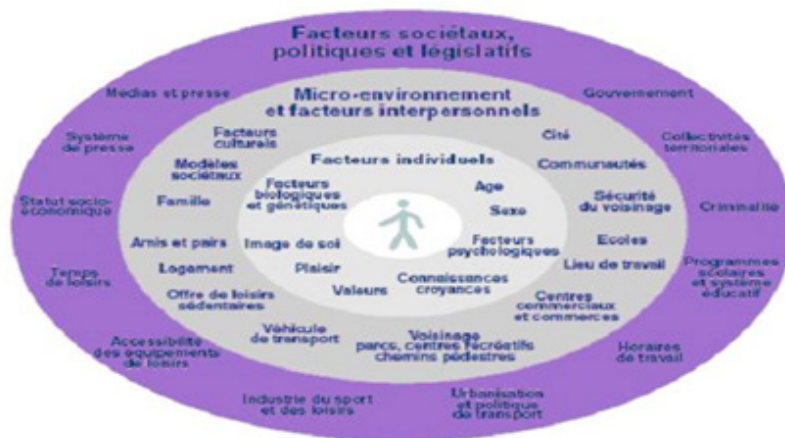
Facteurs sociétaux, politiques et législatifs

Medias et presse
Gouvernement
Système de presse
Collectivités territoriales
Statut socio-économique
Criminalité
Temps de loisirs
Programmes scolaires et système éducatif
Accessibilité des équipements de loisirs
Horaires de travail
Industrie du sport et des loisirs
Urbanisation et politique de transport

Micro-environnement et facteurs interpersonnels

Facteurs culturels
Cité
Modèles sociétaux
Communautés
Famille
Sécurité du voisinage
Amis et pairs
Ecoles
Logement
Lieu de travail
Offre de loisirs sédentaires
Centres commerciaux et commerces
Véhicule de transport
Voisinage parcs, centres récréatifs chemins pédestres

Facteurs individuels

Facteurs biologiques et génétiques
Age
Sexe
Image de soi
Facteurs psychologiques
Plaisir
Valeurs
Connaissances croyances